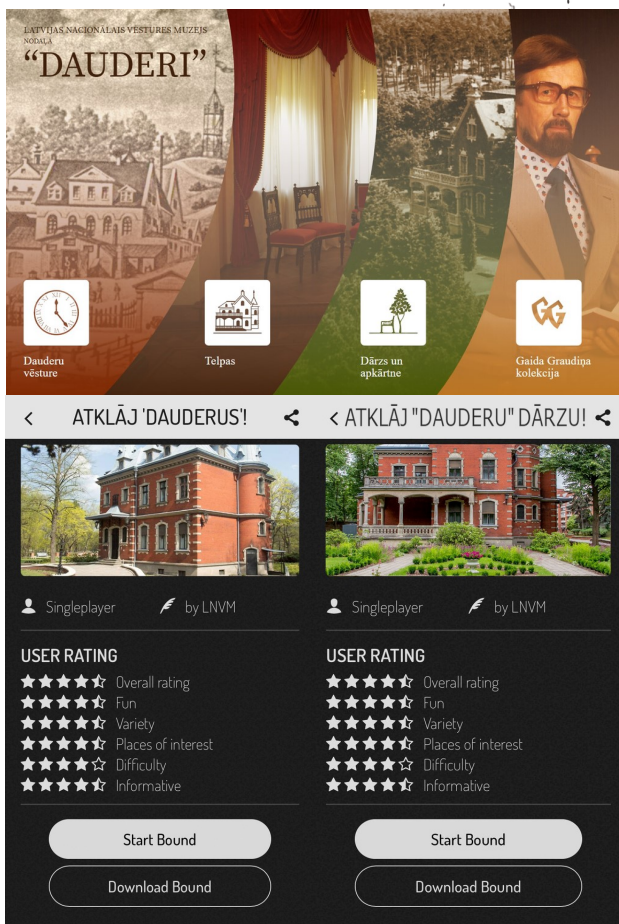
LATVIJAS NACIONĀLAIS VĒSTURES MUZEJS
NODAĻA
"DAUDERI"

Dauderu vēsture

Telpas

Dārzs un apkārtne

GG

Gaida Graudiņa kolekcija

< ATKLĀJ 'DAUDERUS'!

Singleplayer

by LNVM

USER RATING
Overall rating
Fun
Variety
Places of interest
Difficulty
Informative

Start Bound

Download Bound

< ATKLĀJ "DAUDERU" DĀRZU!

Singleplayer

by LNVM

USER RATING
Overall rating
Fun
Variety
Places of interest
Difficulty
Informative

Start Bound

Download Bound